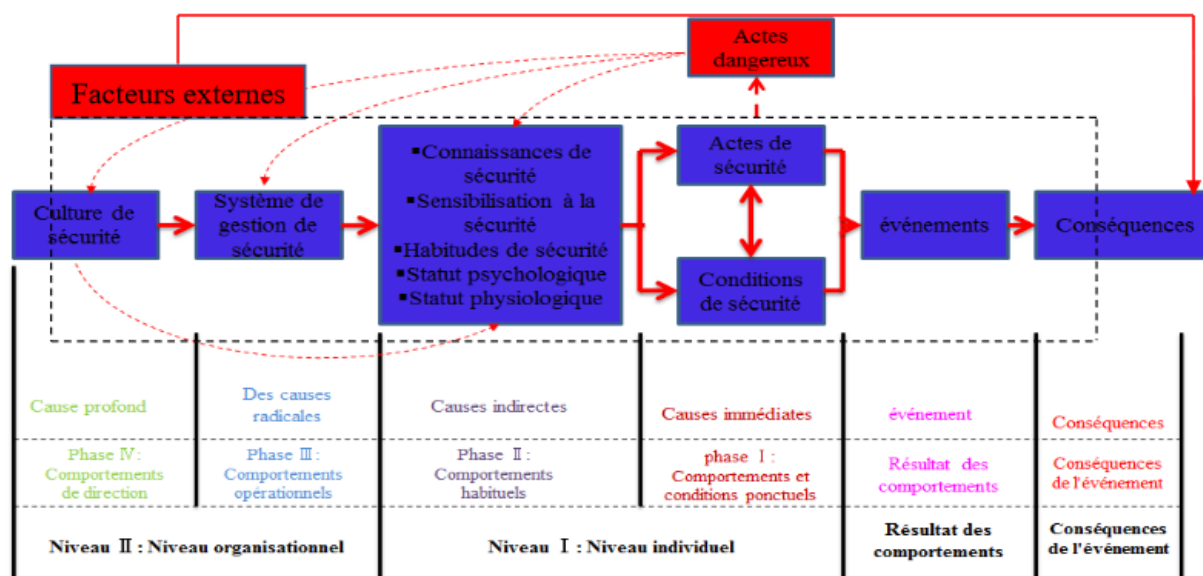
Actes dangereux

Facteurs externes

Culture de sécurité

Système de gestion de sécurité

▪Connaissances de sécurité
▪Sensibilisation à la sécurité
▪Habitudes de sécurité
▪Statut psychologique
▪Statut physiologique

Actes de sécurité

Conditions de sécurité

événements

Conséquences

| Cause profond | Des causes radicales | Causes indirectes | Causes immédiates | événement | Conséquences |
|---|---|---|---|---|---|
| Phase Ⅳ: Comportements de direction | Phase Ⅲ: Comportements opérationnels | Phase Ⅱ: Comportements habituels | phase Ⅰ: Comportements et conditions ponctuels | Résultat des comportements | Conséquences de l'événement |
| Niveau Ⅱ : Niveau organisationnel | | Niveau Ⅰ : Niveau individuel | | Résultat des comportements | Conséquences de l'événement |